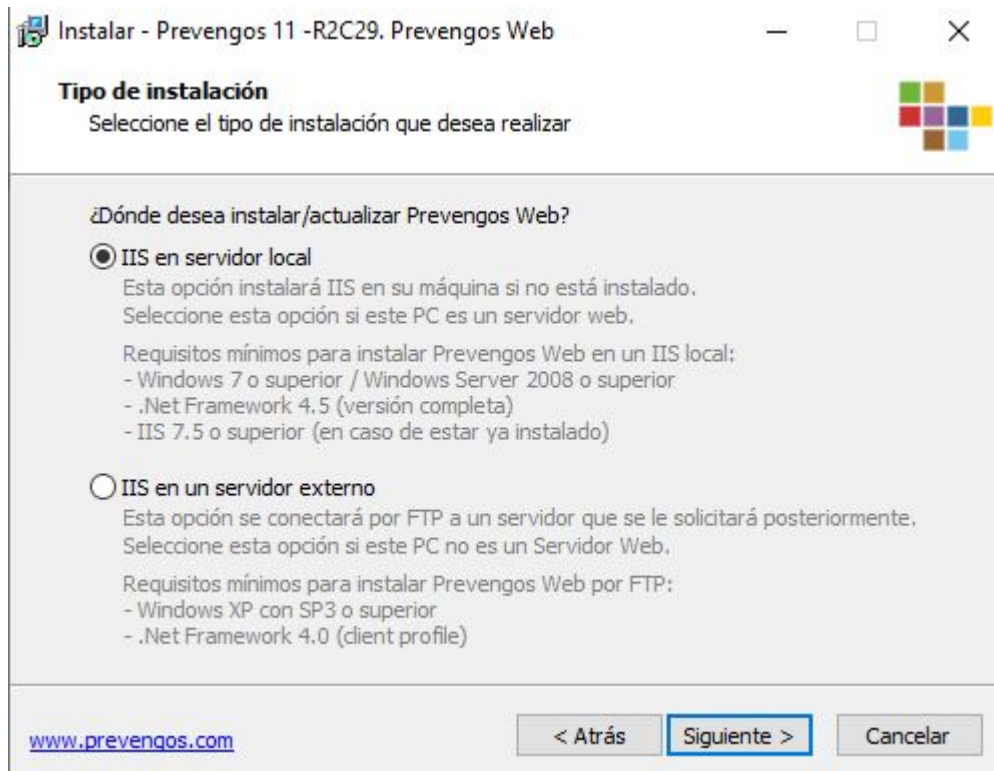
Instalar - Prevengos 11 -R2C29. Prevengos Web

Tipo de instalación
Seleccione el tipo de instalación que desea realizar

¿Dónde desea instalar/actualizar Prevengos Web?

IIS en servidor local
Esta opción instalará IIS en su máquina si no está instalado.
Seleccione esta opción si este PC es un servidor web.

Requisitos mínimos para instalar Prevengos Web en un IIS local:
- Windows 7 o superior / Windows Server 2008 o superior
- .Net Framework 4.5 (versión completa)
- IIS 7.5 o superior (en caso de estar ya instalado)

IIS en un servidor externo
Esta opción se conectará por FTP a un servidor que se le solicitará posteriormente.
Seleccione esta opción si este PC no es un Servidor Web.

Requisitos mínimos para instalar Prevengos Web por FTP:
- Windows XP con SP3 o superior
- .Net Framework 4.0 (client profile)

www.prevengos.com

< Atrás
Siguiente >
Cancelar